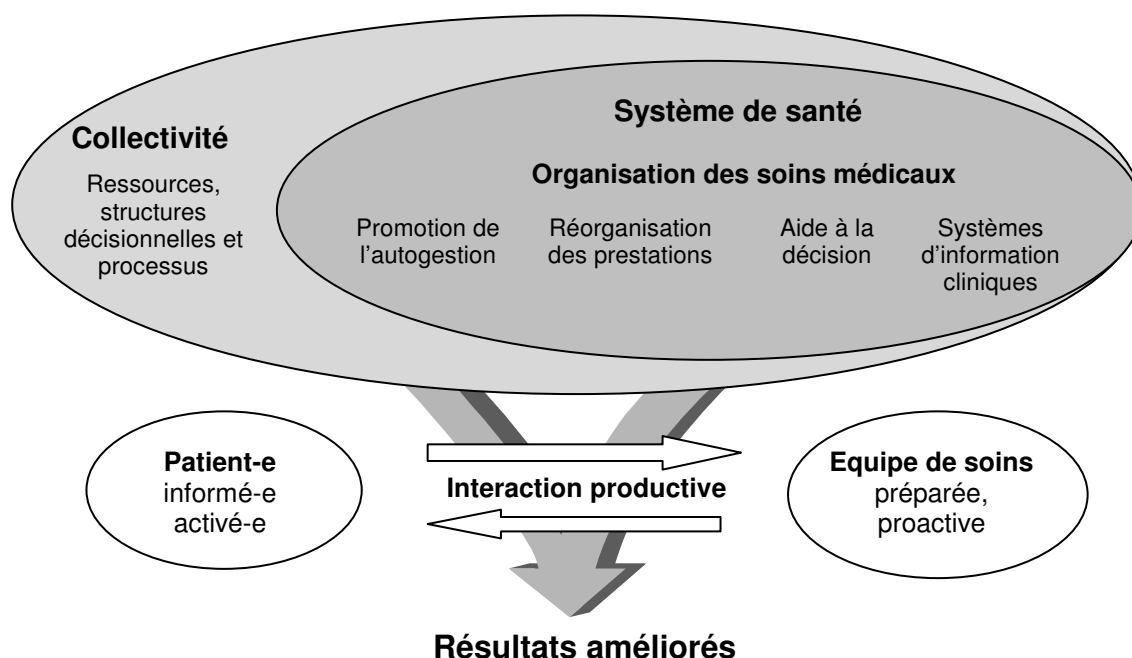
Système de santé

Collectivité

Ressources, structures décisionnelles et processus

Organisation des soins médicaux

Promotion de l'autogestion

Réorganisation des prestations

Aide à la décision

Systèmes d'information cliniques

Patient-e
informé-e
activé-e

Interaction productive

Equipe de soins
préparée,
proactive

Résultats améliorés